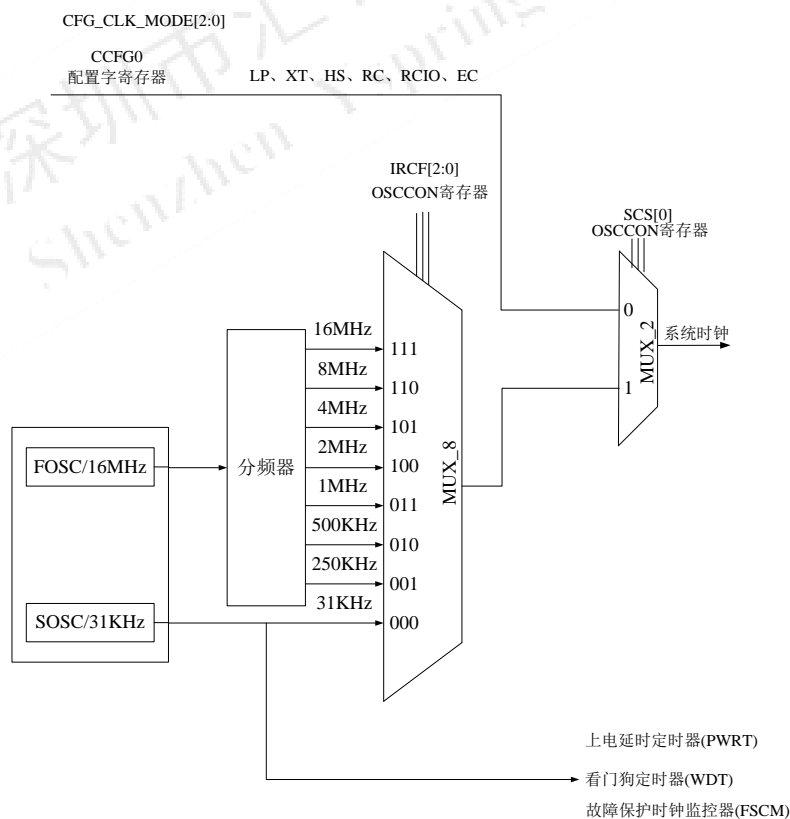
CFG_CLK_MODE[2:0]

CCFG0
配置字寄存器

LP、XT、HS、RC、RCIO、EC

IRCF[2:0]
OSCCON寄存器

SCS[0]
OSCCON寄存器

0

MUX_2

系统时钟

1

16MHz
111
8MHz
110
4MHz
101
2MHz
100
1MHz
011
500KHz
010
250KHz
001
31KHz
000

MUX_8

FOSC/16MHz

分频器

SOSC/31KHz

上电延时定时器(PWRT)

看门狗定时器(WDT)

故障保护时钟监控器(FSCM)